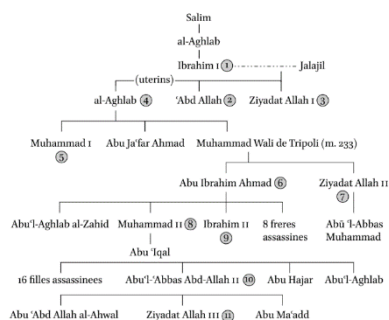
Salim
al-Aghlab
Ibrahim I ①
Jalajil
(uterins)
al-Aghlab ④
'Abd Allah ②
Ziyadat Allah I ③
Muhammad I ⑤
Abu Ja'far Ahmad
Muhammad Wali de Tripoli (m. 233)
Abu Ibrahim Ahmad ⑥
Ziyadat Allah II ⑦
Abu'l-Aghlab al-Zahid
Muhammad II ⑧
Ibrahim II ⑨
8 freres assassines
Abū 'l-Abbas Muhammad
Abu 'Iqal
16 filles assassinees
Abu'l-'Abbas Abd-Allah II ⑩
Abu Hajar
Abu'l-Aghlab
Abu 'Abd Allah al-Ahwal
Ziyadat Allah III ⑪
Abu Ma'add